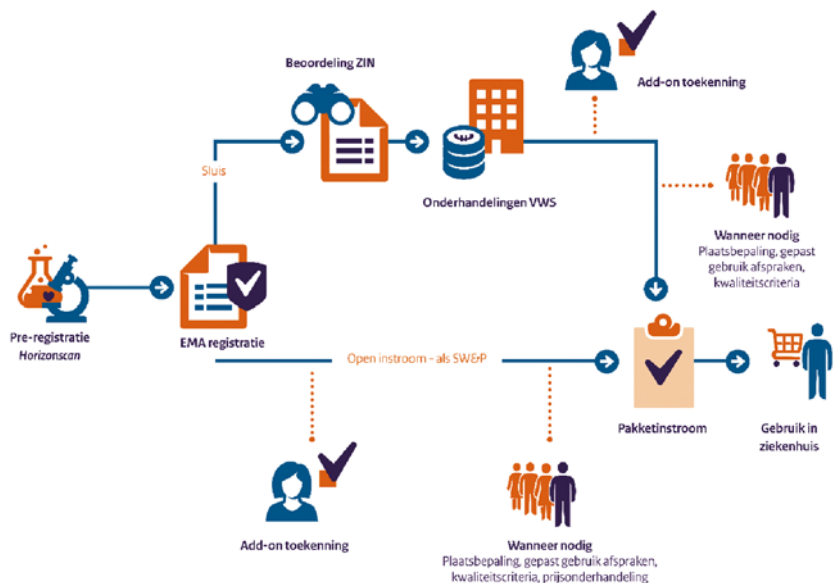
Beoordeling ZIN

Add-on toekenning

Sluis

Onderhandelingen VWS

Wanneer nodig
Plaatsbepaling, gepast gebruik afspraken, kwaliteitscriteria

Pre-registratie
Horizonscan

EMA registratie

Open instroom - als SW&P

Pakketinstroom

Gebruik in ziekenhuis

Add-on toekenning

Wanneer nodig
Plaatsbepaling, gepast gebruik afspraken, kwaliteitscriteria, prijsonderhandeling